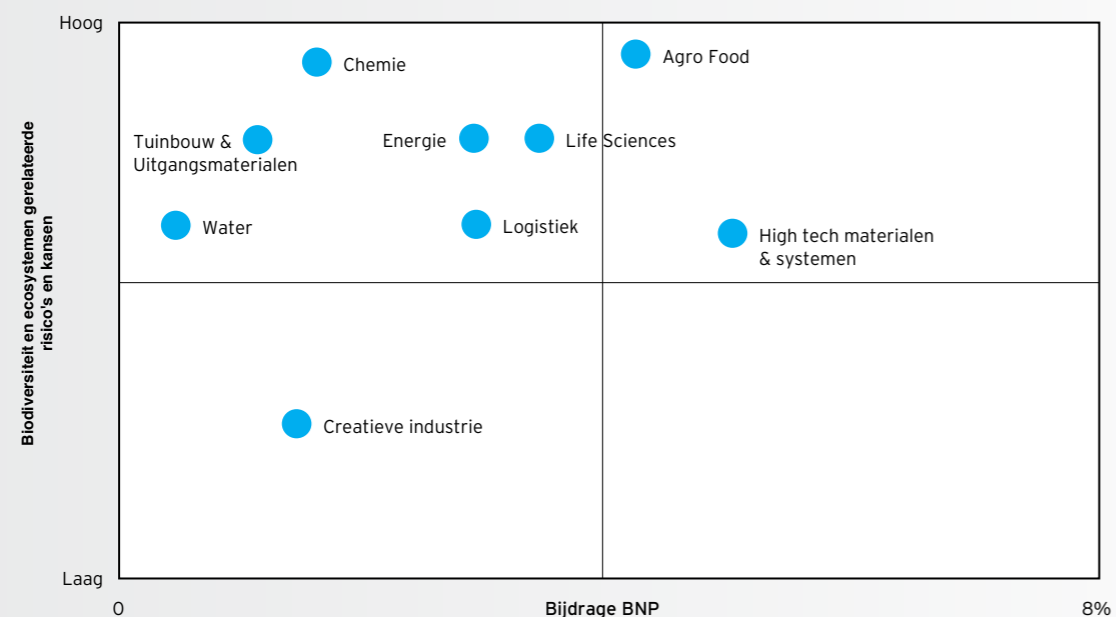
Biodiversiteit en ecosystemen gerelateerde risico's en kansen

Hoog

Chemie

Agro Food

Tuinbouw & Uitgangsmaterialen

Energie

Life Sciences

Water

Logistiek

High tech materialen & systemen

Creatieve industrie

Laag

0

Bijdrage BNP

8%